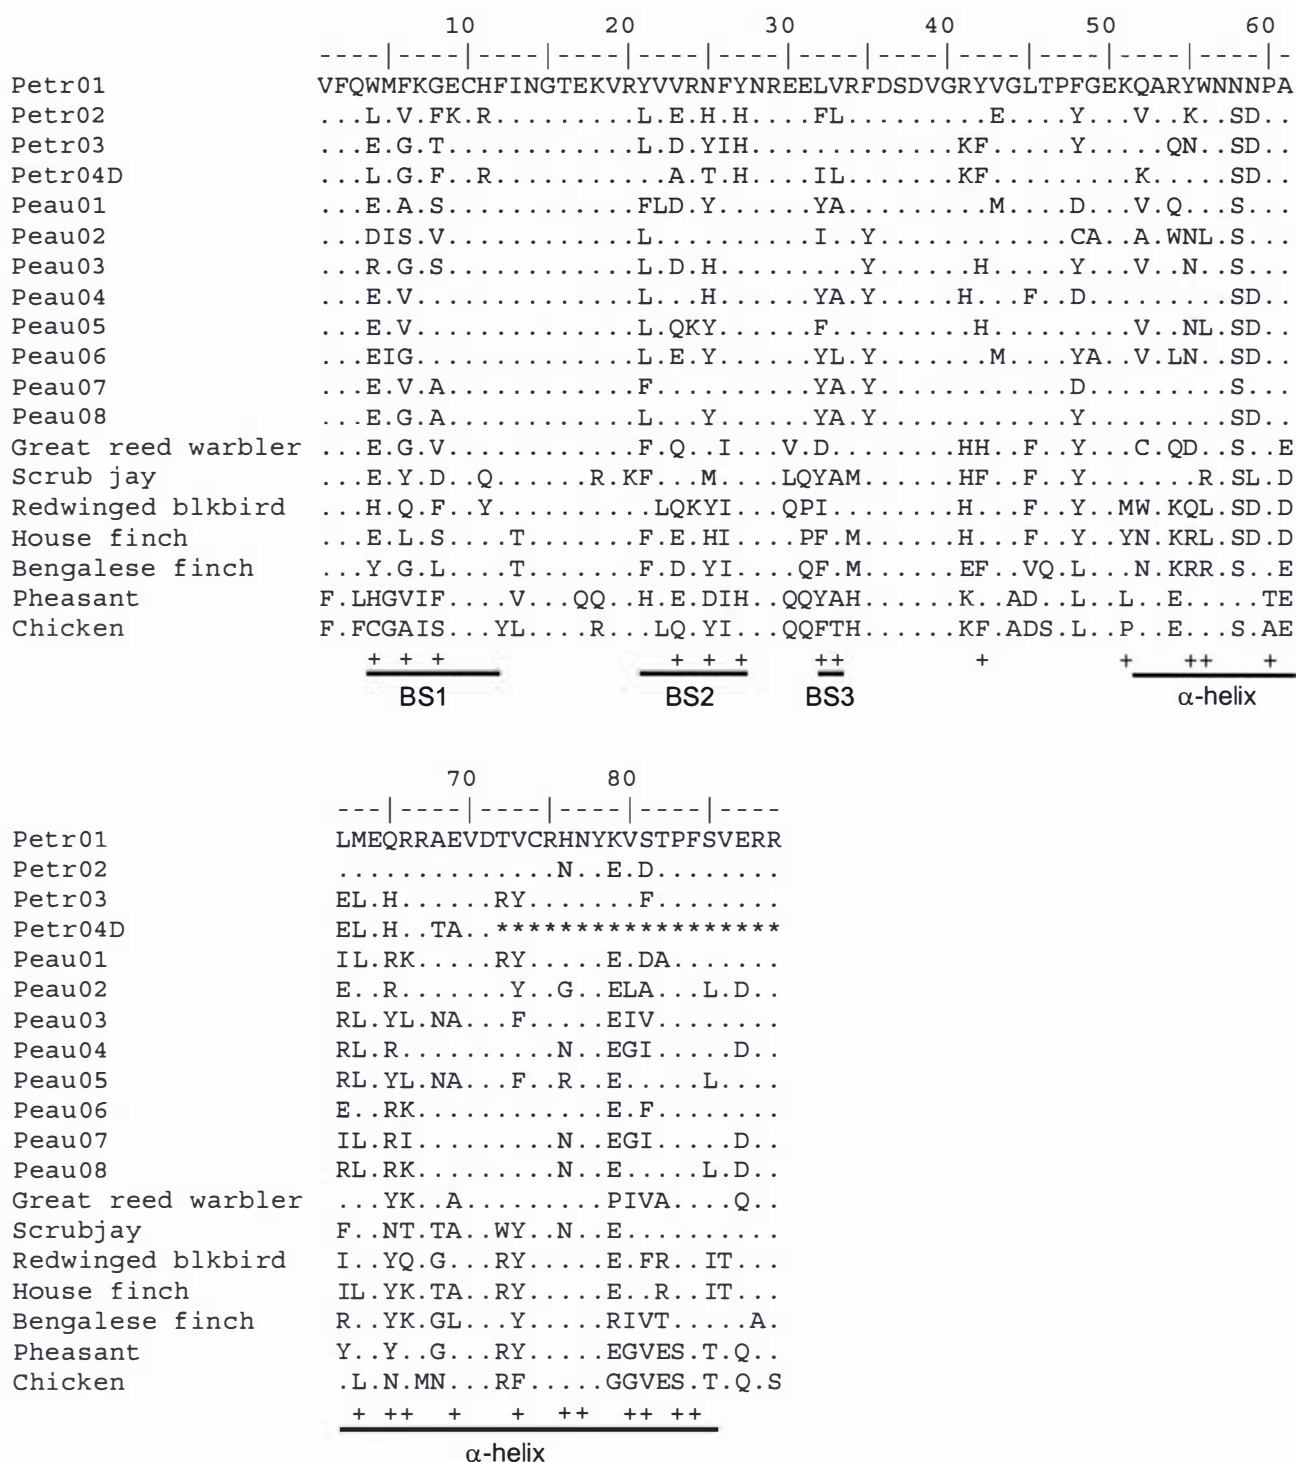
10 20 30 40 50 60
----|----|----|----|----|----|----|----|----|----|----|----|-

| | |
|---|---|
| Petr01 | VFQWMFKGECHFINGTEKVRYVVRNFYNREELVRFDSDVGRYVGLTPFGEKQARYWNNNPA |
| Petr02 | ...L.V.FK.R.........L.E.H.H....FL.........E....Y...V..K..SD.. |
| Petr03 | ...E.G.T............L.D.YIH..............KF.....Y.....QN..SD.. |
| Petr04D | ...L.G.F..R...........A.T.H....IL........KF........K.....SD.. |
| Peau01 | ...E.A.S............FLD.Y......YA.........M....D...V.Q...S... |
| Peau02 | ...DIS.V............L..........I..Y...........CA..A.WNL.S... |
| Peau03 | ...R.G.S............L.D.H.........Y......H.....Y...V..N..S... |
| Peau04 | ...E.V..............L...H......YA.Y......H...F..D........SD.. |
| Peau05 | ...E.V..............L.QKY......F.........H.........V..NL.SD.. |
| Peau06 | ...EIG..............L.E.Y......YL.Y.......M....YA..V.LN..SD.. |
| Peau07 | ...E.V.A............F..........YA.Y.............D........S... |
| Peau08 | ...E.G.A............L...Y......YA.Y.............Y........SD.. |
| Great reed warbler | ...E.G.V............F.Q..I...V.D.........HH..F..Y...C.QD..S..E |
| Scrub jay | ...E.Y.D..Q......R.KF...M....LQYAM.......HF..F..Y.......R.SL.D |
| Redwinged blkbird | ...H.Q.F..Y.........LQKYI...QPI..........H...F..Y..MW.KQL.SD.D |
| House finch | ...E.L.S....T.......F.E.HI...PF.M........H...F..Y..YN.KRL.SD.D |
| Bengalese finch | ...Y.G.L....T.......F.D.YI...QF.M........EF..VQ.L...N.KRR.S..E |
| Pheasant | F.LHGVIF....V...QQ..H.E.DIH..QQYAH.......K..AD..L..L..E.....TE |
| Chicken | F.FCGAIS....YL....R...LQ.YI...QQFTH......KF.ADS.L..P..E...S.AE |

+ + + + + + ++ + + ++ +
BS1 BS2 BS3 α-helix

70 80
---|----|----|----|----|----

| | |
|---|---|
| Petr01 | LMEQRRAEVDTVCRHNYKVSTPFSVERR |
| Petr02 | .............N..E.D........ |
| Petr03 | EL.H......RY.......F........ |
| Petr04D | EL.H..TA..****************** |
| Peau01 | IL.RK.....RY.....E.DA....... |
| Peau02 | E..R.......Y..G..ELA...L.D.. |
| Peau03 | RL.YL.NA...F.....EIV........ |
| Peau04 | RL.R..........N..EGI.....D.. |
| Peau05 | RL.YL.NA...F..R..E.....L.... |
| Peau06 | E..RK............E.F........ |
| Peau07 | IL.RI.........N..EGI.....D.. |
| Peau08 | RL.RK.........N..E.....L.D.. |
| Great reed warbler | ...YK..A.........PIVA....Q.. |
| Scrubjay | F..NT.TA..WY..N..E.......... |
| Redwinged blkbird | I..YQ.G...RY.....E.FR..IT... |
| House finch | IL.YK.TA..RY.....E..R..IT... |
| Bengalese finch | R..YK.GL...Y.....RIVT.....A. |
| Pheasant | Y..Y..G...RY.....EGVES.T.Q.. |
| Chicken | .L.N.MN...RF.....GGVES.T.Q.S |

+ ++ + + ++ ++ ++
α-helix